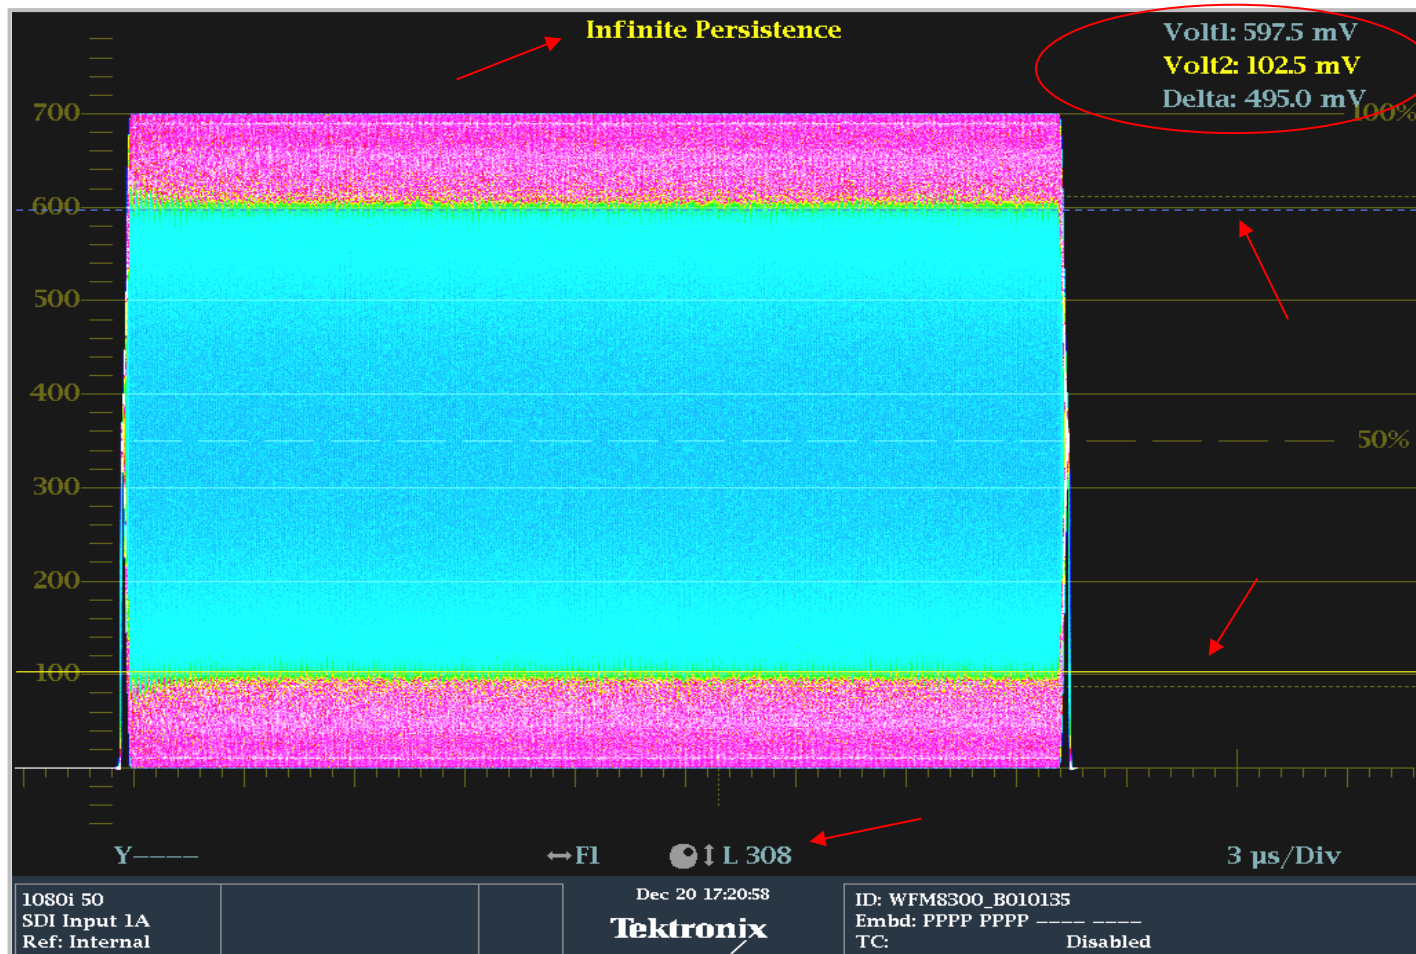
Infinite Persistence

Volt1: 597.5 mV
Volt2: 102.5 mV
Delta: 495.0 mV

100%

700
600
500
400
300
200
100

50%

Y----

↔F1

↕L 308

3 µs/Div

1080i 50
SDI Input 1A
Ref: Internal

Dec 20 17:20:58
Tektronix

ID: WFM8300_B010135
Embd: PPPP PPPP ---- ----
TC: Disabled